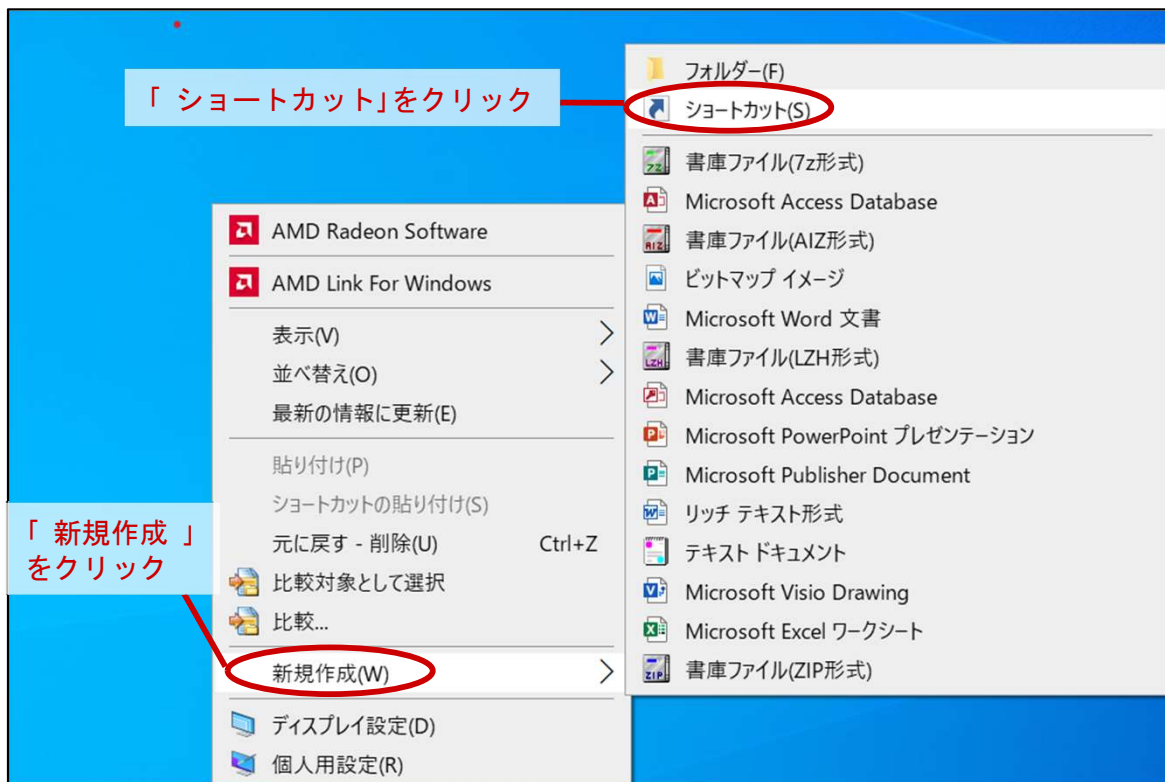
「 ショートカット」をクリック

「 新規作成 」をクリック

AMD Radeon Software
AMD Link For Windows
表示(V)
並べ替え(O)
最新の情報に更新(E)
貼り付け(P)
ショートカットの貼り付け(S)
元に戻す - 削除(U) Ctrl+Z
比較対象として選択
比較...
新規作成(W)
ディスプレイ設定(D)
個人用設定(R)

フォルダー(F)
ショートカット(S)
書庫ファイル(7z形式)
Microsoft Access Database
書庫ファイル(AIZ形式)
ビットマップ イメージ
Microsoft Word 文書
書庫ファイル(LZH形式)
Microsoft Access Database
Microsoft PowerPoint プレゼンテーション
Microsoft Publisher Document
リッチ テキスト形式
テキスト ドキュメント
Microsoft Visio Drawing
Microsoft Excel ワークシート
書庫ファイル(ZIP形式)